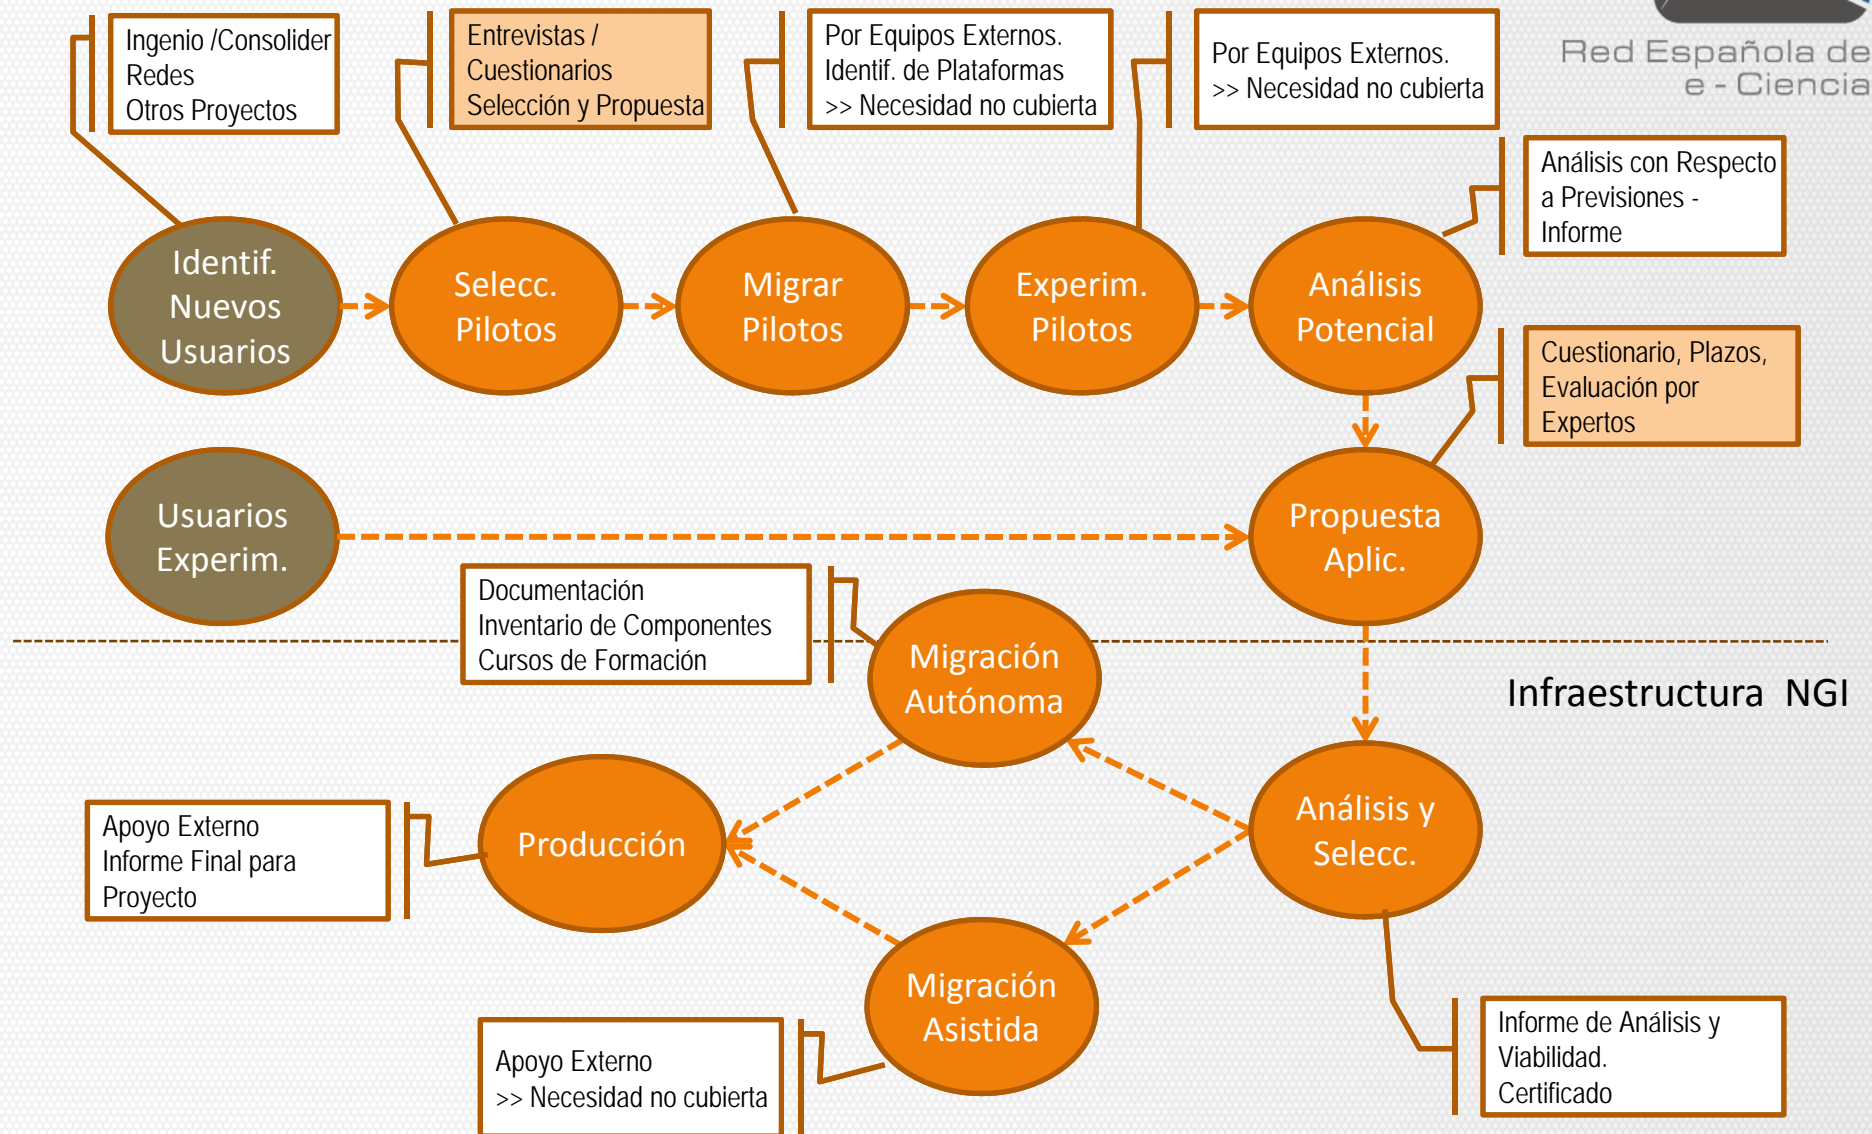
Red Española de e - Ciencia

Ingenio /Consolider
Redes
Otros Proyectos

Entrevistas /
Cuestionarios
Selección y Propuesta

Por Equipos Externos.
Identif. de Plataformas
>> Necesidad no cubierta

Por Equipos Externos.
>> Necesidad no cubierta

Análisis con Respecto a Previsiones - Informe

Identif. Nuevos Usuarios

Selecc. Pilotos

Migrar Pilotos

Experim. Pilotos

Análisis Potencial

Cuestionario, Plazos, Evaluación por Expertos

Usuarios Experim.

Propuesta Aplic.

Documentación
Inventario de Componentes
Cursos de Formación

Migración Autónoma

Infraestructura NGI

Apoyo Externo
Informe Final para Proyecto

Producción

Análisis y Selecc.

Migración Asistida

Apoyo Externo
>> Necesidad no cubierta

Informe de Análisis y Viabilidad.
Certificado